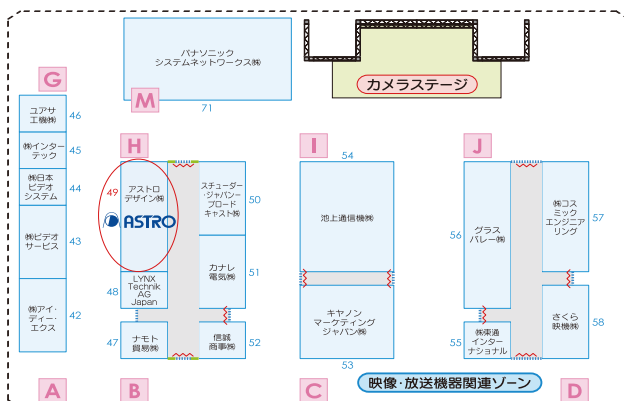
G

ユアサ工機㈱ 46

㈱インターテック 45

㈱日本ビデオシステム 44

㈱ビデオサービス 43

㈱アイ・ディー・エクス 42

パナソニックシステムネットワークス㈱

M

71

カメラステージ

H

49 アストロデザイン㈱

ASTRO

スチューダー・ジャパン-ブロードキャスト㈱ 50

カナレ電気㈱ 51

48 LYNX Technik AG Japan

47 ナモト貿易㈱

信越商事㈱ 52

I

54

池上通信機㈱

キヤノンマーケティングジャパン㈱

53

J

56 グラスバレー㈱

㈱コスミックエンジニアリング 57

さくら映機㈱ 58

55 ㈱東通インターナショナル

A

B

C

映像・放送機器関連ゾーン

D